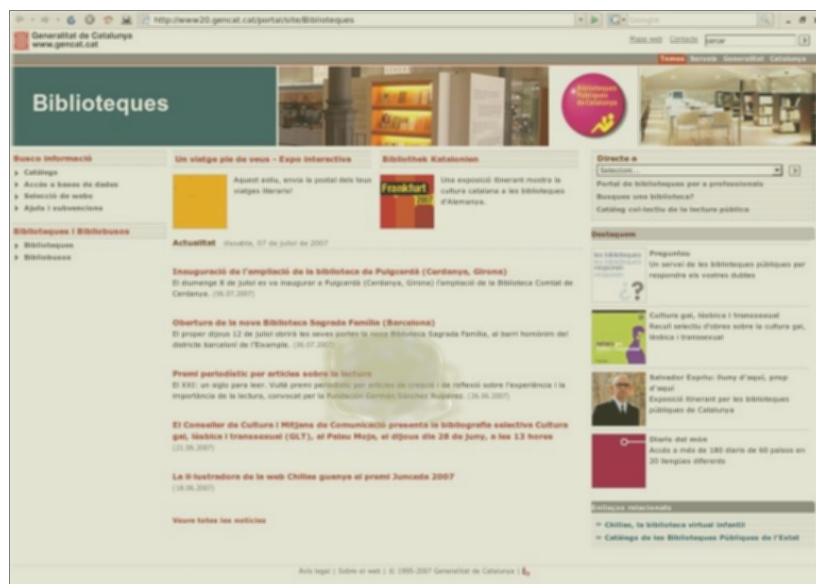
http://www20.gencat.cat/portal/site/Biblioteques

Google

Generalitat de Catalunya
www.gencat.cat

Mapa web | Contacte | cercar

Temes | Serveis | Generalitat | Catalunya

Biblioteques

Biblioteques públiques de Catalunya

Busco informació
Catàleg
Accés a bases de dades
Selecció de webs
Ajuts i subvencions

Biblioteques i Bibliobusos
Biblioteques
Bibliobusos

Un viatge ple de veus - Expo interactiva
Aquest estiu, envia la postal dels teus viatges literaris!

Bibliothek Katalonien
Frankfurt 2007
Una exposició itinerant mostra la cultura catalana a les biblioteques d'Alemanya.

Actualitat divendres, 07 de juliol de 2007

Inauguració de l'ampliació de la biblioteca de Puigcerdà (Cerdanya, Girona)
El diumenge 8 de juliol es va inaugurar a Puigcerdà (Cerdanya, Girona) l'ampliació de la Biblioteca Comtal de Cerdanya. (06.07.2007)

Obertura de la nova Biblioteca Sagrada Família (Barcelona)
El proper dijous 12 de juliol obrirà les seves portes la nova Biblioteca Sagrada Família, al barri homònim del districte barceloní de l'Eixample. (06.07.2007)

Premi periodístic per articles sobre la lectura
El XXI: un siglo para leer. Vuitè premi periodístic per articles de creació i de reflexió sobre l'experiència i la importància de la lectura, convocat per la Fundación Germán Sánchez Ruipérez. (26.06.2007)

El Conseller de Cultura i Mitjans de Comunicació presenta la bibliografia selectiva Cultura gai, lesbiana i transsexual (GLT), al Palau Moja, el dijous dia 28 de juny, a les 13 hores (21.06.2007)

La il·lustradora de la web Chilias guanya el premi Junceda 2007 (18.06.2007)

Veure totes les notícies

Directe a
Selecciona...
Portal de biblioteques per a professionals
Busques una biblioteca?
Catàleg col·lectiu de la lectura pública

Destaquem
Preguntes
Un servei de les biblioteques públiques per respondre els vostres dubtes

Cultura gai, lesbiana i transsexual
Recull selectiu d'obres sobre la cultura gai, lesbiana i transsexual

Salvador Espriu: lluny d'aquí, prop d'aquí
Exposició itinerant per les biblioteques públiques de Catalunya

Diaris del món
Accés a més de 180 diaris de 60 països en 30 llengües diferents

Enllaços relacionats
Chilias, la biblioteca virtual infantil
Catàleg de les Biblioteques Públiques de l'Estat

Avís legal | Sobre el web | © 1995-2007 Generalitat de Catalunya